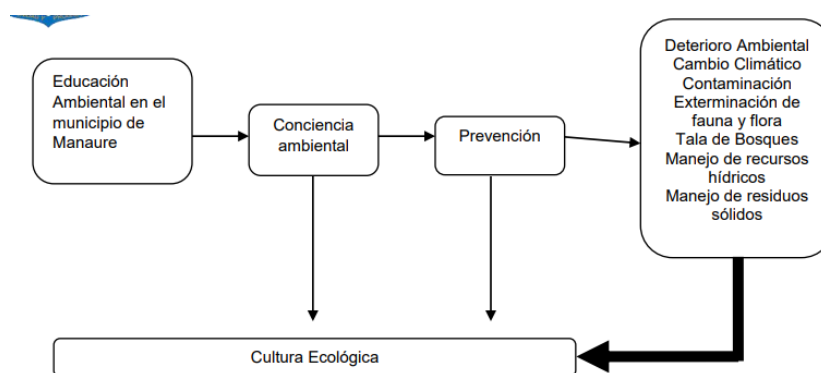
Educación Ambiental en el municipio de Manaure

Conciencia ambiental

Prevención

Deterioro Ambiental
Cambio Climático
Contaminación
Exterminación de fauna y flora
Tala de Bosques
Manejo de recursos hídricos
Manejo de residuos sólidos

Cultura Ecológica